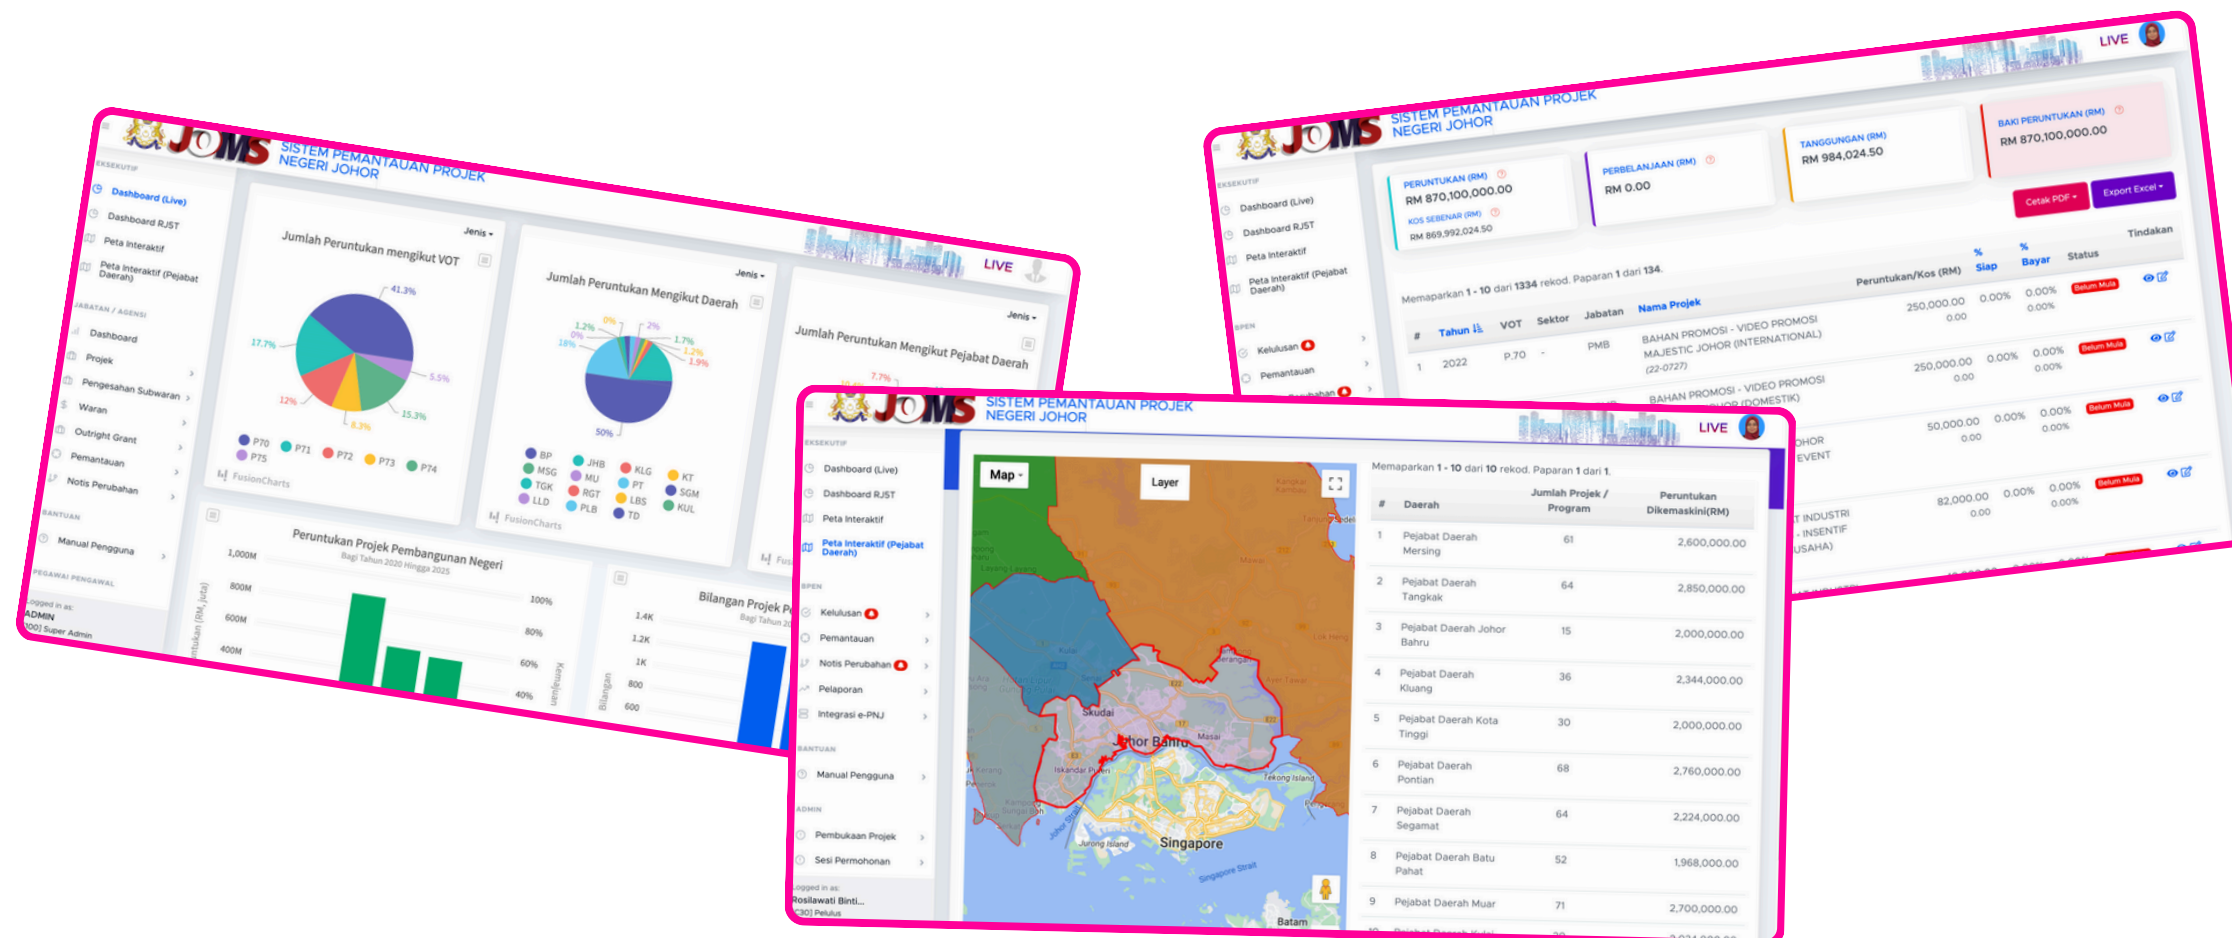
JoMS SISTEM PEMANTAUAN PROJEK NEGERI JOHOR

LIVE

EKSEKUTIF
Dashboard (Live)
Dashboard RJST
Peta Interaktif
Peta Interaktif (Pejabat Daerah)
JABATAN / AGENSI
Dashboard
Projek
Pengesahan Subwaran
Waran
Outright Grant
Pemantauan
Notis Perubahan
BANTUAN
Manual Pengguna
PEGAWAI PENGAWAL
Logged in as:
ADMIN
[00] Super Admin

Jenis
Jumlah Peruntukan mengikut VOT
41.3%
17.7%
5.5%
12%
15.3%
8.3%
P70 P71 P72 P73 P74 P75
FusionCharts

Jenis
Jumlah Peruntukan Mengikut Daerah
1.2% 0% 2% 1.7% 1.2% 1.9% 18% 50%
BP JHB KLG KT MSG MU PT SGM TGK RGT LBS KUL LLD PLB TD
FusionCharts

Jenis
Jumlah Peruntukan Mengikut Pejabat Daerah
7.7%

Peruntukan Projek Pembangunan Negeri
Bagi Tahun 2020 Hingga 2025
1,000M 800M 600M 400M
100% 80% 60% 40%

Bilangan Projek P
Bagi Tahun 20
1.4K 1.2K 1K 800 600

JoMS SISTEM PEMANTAUAN PROJEK NEGERI JOHOR
LIVE
EKSEKUTIF
Dashboard (Live)
Dashboard RJST
Peta Interaktif
Peta Interaktif (Pejabat Daerah)
OPEN
Kelulusan
Pemantauan

PERUNTUKAN (RM) RM 870,100,000.00
KOS SEBENAR (RM) RM 869,992,024.50
PERBELANJAAN (RM) RM 0.00
TANGGUNGAN (RM) RM 984,024.50
BAKI PERUNTUKAN (RM) RM 870,100,000.00
Cetak PDF
Export Excel

Memaparkan 1 - 10 dari 1334 rekod. Paparan 1 dari 134.

| # | Tahun | VOT | Sektor | Jabatan | Nama Projek | Peruntukan/Kos (RM) | % Siap | % Bayar | Status | Tindakan |
|---|---|---|---|---|---|---|---|---|---|---|
| 1 | 2022 | P.70 | - | PMB | BAHAN PROMOSI - VIDEO PROMOSI MAJESTIC JOHOR (INTERNATIONAL) (22-0727) | 250,000.00 0.00 | 0.00% | 0.00% 0.00% | Belum Mula | |
| | | | | | BAHAN PROMOSI - VIDEO PROMOSI ...JOR (DOMESTIK) | 250,000.00 0.00 | 0.00% | 0.00% 0.00% | Belum Mula | |
| | | | | | ...OHOR ...EVENT | 50,000.00 0.00 | 0.00% | 0.00% 0.00% | Belum Mula | |
| | | | | | ...T INDUSTRI - INSENTIF ...USAHA) | 82,000.00 0.00 | 0.00% | 0.00% 0.00% | Belum Mula | |

JoMS SISTEM PEMANTAUAN PROJEK NEGERI JOHOR
LIVE
EKSEKUTIF
Dashboard (Live)
Dashboard RJST
Peta Interaktif
Peta Interaktif (Pejabat Daerah)
OPEN
Kelulusan
Pemantauan
Notis Perubahan
Pelaporan
Integrasi e-PNJ
BANTUAN
Manual Pengguna
ADMIN
Pembukaan Projek
Sesi Permohonan
Logged in as:
Rosilawati Binti...
[30] Pelulus

Map
Layer
Skudai
Johor Bahru
Singapore
Batam

Memaparkan 1 - 10 dari 10 rekod. Paparan 1 dari 1.

| # | Daerah | Jumlah Projek / Program | Peruntukan Dikemaskini(RM) |
|---|---|---|---|
| 1 | Pejabat Daerah Mersing | 61 | 2,600,000.00 |
| 2 | Pejabat Daerah Tangkak | 64 | 2,850,000.00 |
| 3 | Pejabat Daerah Johor Bahru | 15 | 2,000,000.00 |
| 4 | Pejabat Daerah Kluang | 36 | 2,344,000.00 |
| 5 | Pejabat Daerah Kota Tinggi | 30 | 2,000,000.00 |
| 6 | Pejabat Daerah Pontian | 68 | 2,760,000.00 |
| 7 | Pejabat Daerah Segamat | 64 | 2,224,000.00 |
| 8 | Pejabat Daerah Batu Pahat | 52 | 1,968,000.00 |
| 9 | Pejabat Daerah Muar | 71 | 2,700,000.00 |